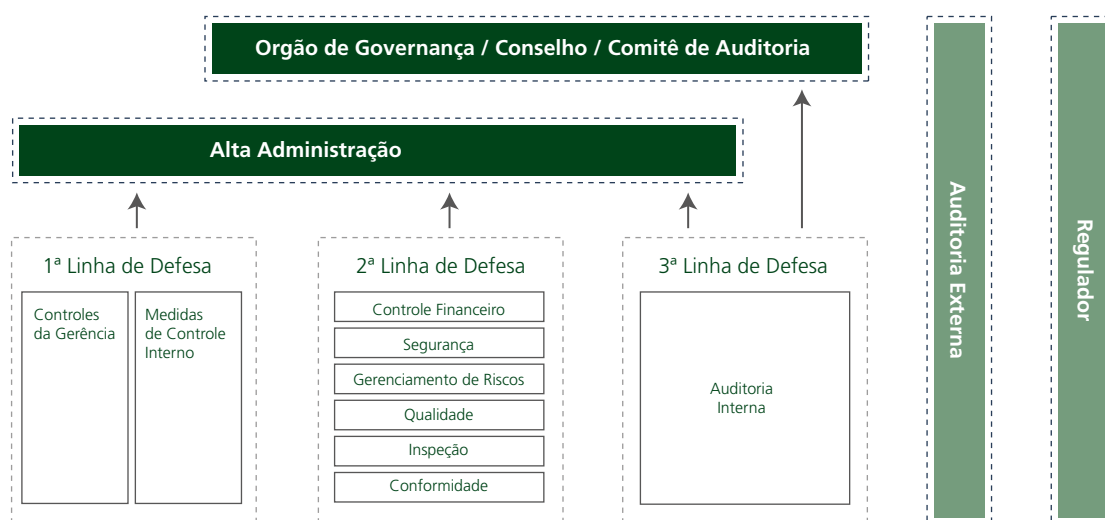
Orgão de Governança / Conselho / Comitê de Auditoria

Alta Administração

1ª Linha de Defesa

Controles da Gerência

Medidas de Controle Interno

2ª Linha de Defesa

Controle Financeiro

Segurança

Gerenciamento de Riscos

Qualidade

Inspeção

Conformidade

3ª Linha de Defesa

Auditoria Interna

Auditoria Externa

Regulador